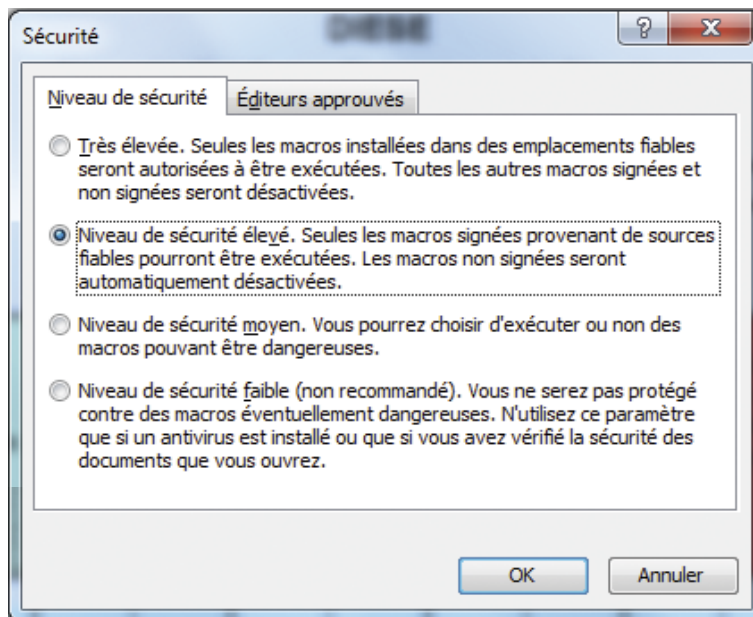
Sécurité

?

x

Niveau de sécurité

Éditeurs approuvés

Très élevée. Seules les macros installées dans des emplacements fiables seront autorisées à être exécutées. Toutes les autres macros signées et non signées seront désactivées.

Niveau de sécurité élevé. Seules les macros signées provenant de sources fiables pourront être exécutées. Les macros non signées seront automatiquement désactivées.

Niveau de sécurité moyen. Vous pourrez choisir d'exécuter ou non des macros pouvant être dangereuses.

Niveau de sécurité faible (non recommandé). Vous ne serez pas protégé contre des macros éventuellement dangereuses. N'utilisez ce paramètre que si un antivirus est installé ou que si vous avez vérifié la sécurité des documents que vous ouvrez.

OK

Annuler